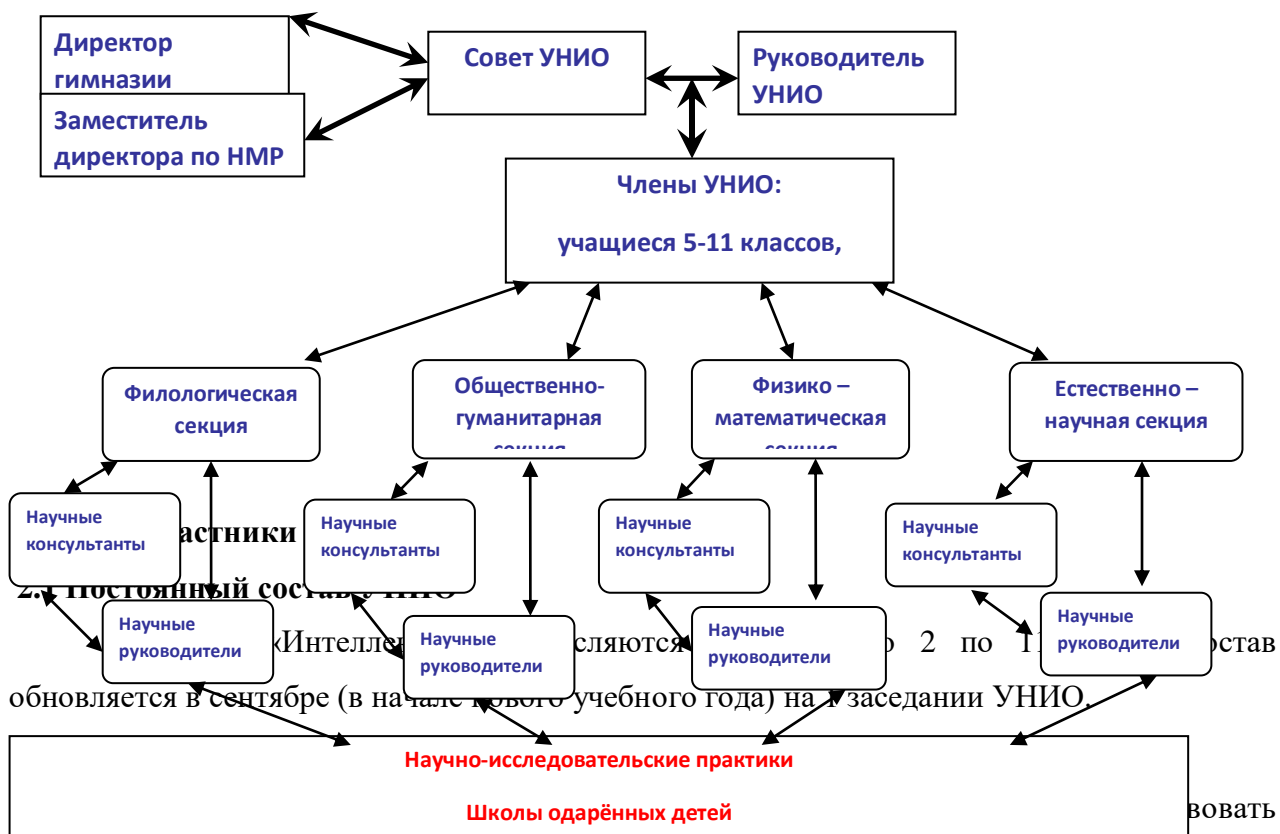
Директор гимназии

Заместитель директора по НМР

Совет УНИО

Руководитель УНИО

Члены УНИО:

учащиеся 5-11 классов,

Филологическая секция

Общественно-гуманитарная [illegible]

Физико – математическая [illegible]

Естественно – научная секция

Научные консультанты

Научные консультанты

Научные консультанты

Научные консультанты

Научные руководители

Научные руководители

Научные руководители

Научные руководители

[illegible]астники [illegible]

2.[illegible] Постоянный соста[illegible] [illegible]

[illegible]«Интелле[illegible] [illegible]сляются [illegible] 2 по 11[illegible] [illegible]остав обновляется в сентябре (в на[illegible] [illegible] учебного года) на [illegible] заседании УНИО.

Научно-исследовательские практики

Школы одарённых детей

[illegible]вовать